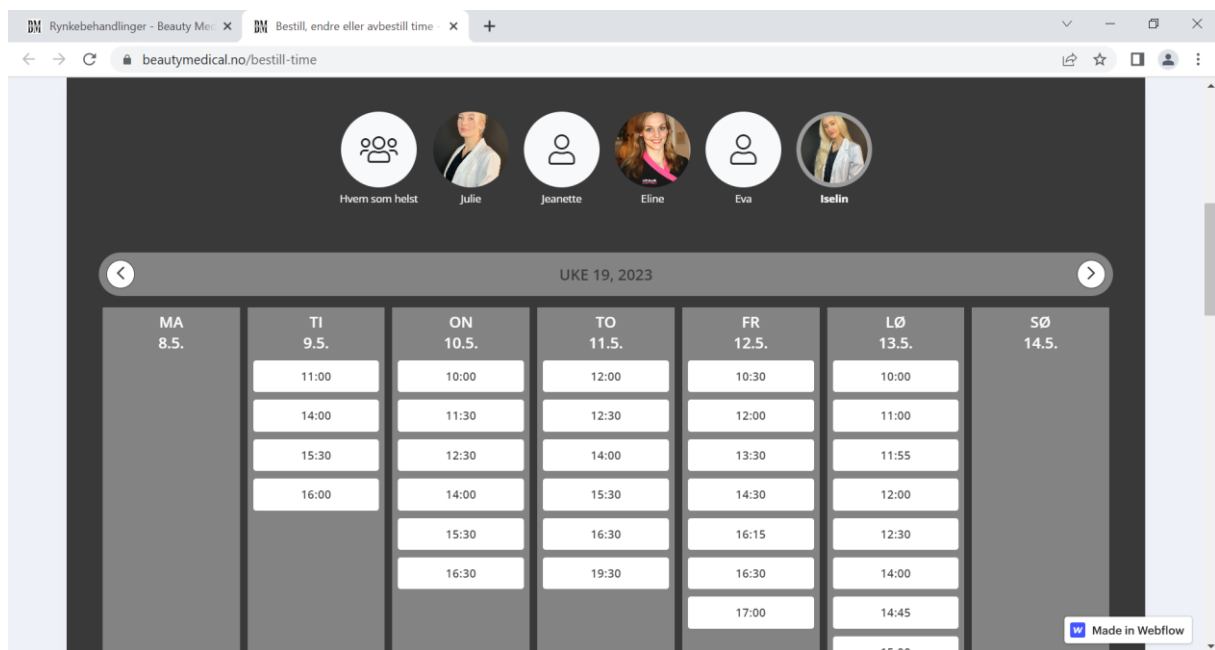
BM Rynkebehandlinger - Beauty Med ×
BM Bestill, endre eller avbestill time ×
+

beautymedical.no/bestill-time

Hvem som helst
Julie
Jeanette
Eline
Eva
Iselin

UKE 19, 2023

| MA 8.5. | TI 9.5. | ON 10.5. | TO 11.5. | FR 12.5. | LØ 13.5. | SØ 14.5. |
|---|---|---|---|---|---|---|
| | 11:00 | 10:00 | 12:00 | 10:30 | 10:00 | |
| | 14:00 | 11:30 | 12:30 | 12:00 | 11:00 | |
| | 15:30 | 12:30 | 14:00 | 13:30 | 11:55 | |
| | 16:00 | 14:00 | 15:30 | 14:30 | 12:00 | |
| | | 15:30 | 16:30 | 16:15 | 12:30 | |
| | | 16:30 | 19:30 | 16:30 | 14:00 | |
| | | | | 17:00 | 14:45 | |
| | | | | | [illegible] | |

Made in Webflow